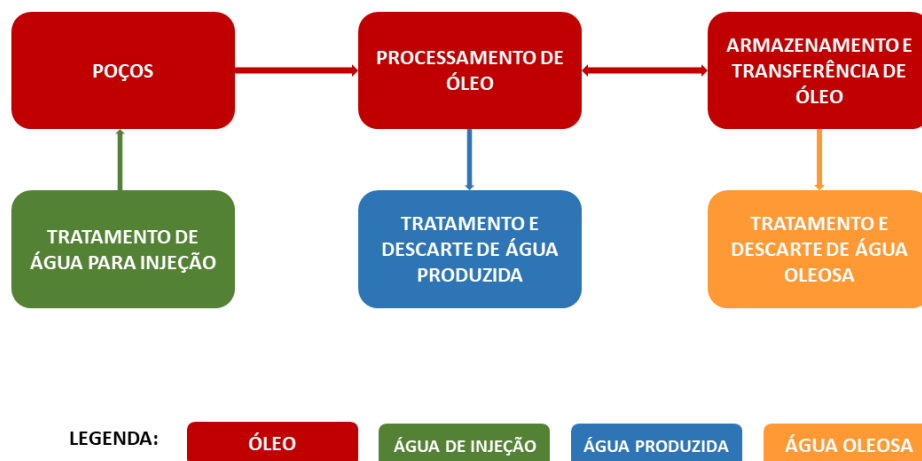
POÇOS

PROCESSAMENTO DE ÓLEO

ARMAZENAMENTO E TRANSFERÊNCIA DE ÓLEO

TRATAMENTO DE ÁGUA PARA INJEÇÃO

TRATAMENTO E DESCARTE DE ÁGUA PRODUZIDA

TRATAMENTO E DESCARTE DE ÁGUA OLEOSA

LEGENDA: ÓLEO ÁGUA DE INJEÇÃO ÁGUA PRODUZIDA ÁGUA OLEOSA